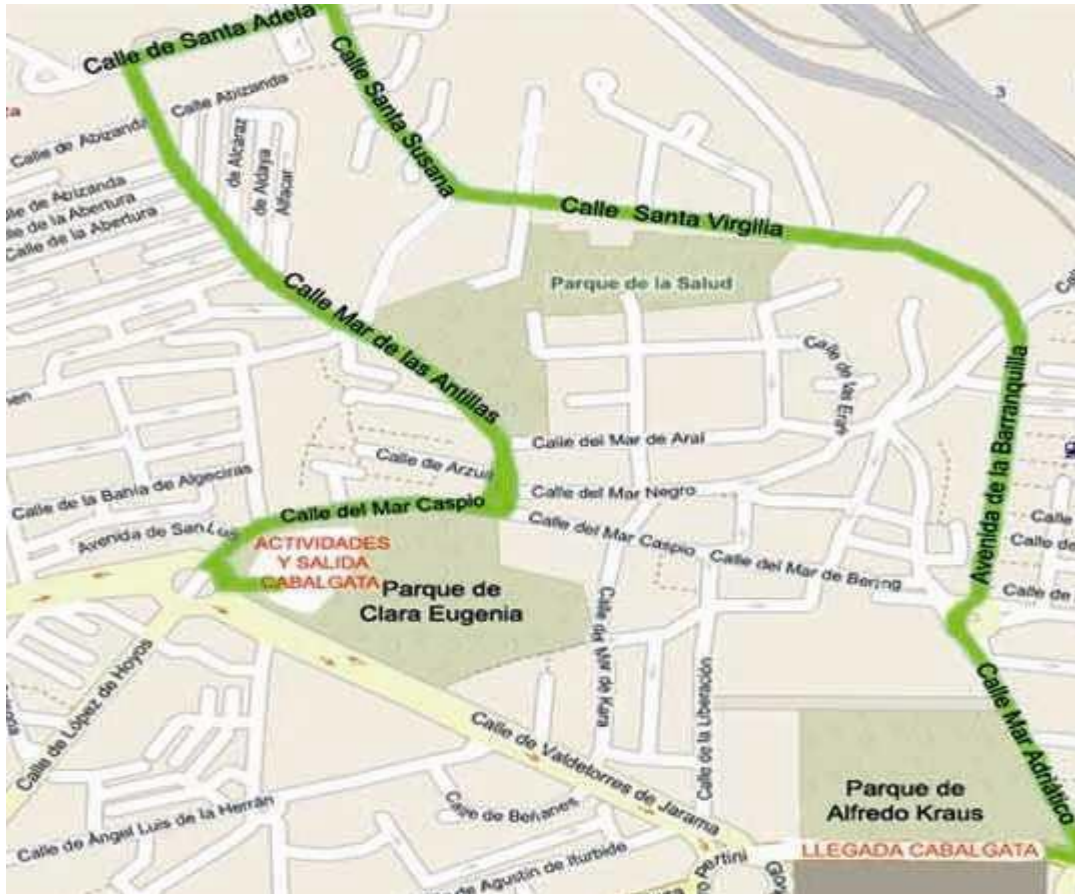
Calle de Santa Adela
Calle Santa Susana
Calle Abizanda
Calle de Abizanda
Calle de Abizanda
Calle de la Abertura
Calle de la Abertura
de Alcaraz
de Aldaya
Alfacar
Calle Santa Virgilia
Parque de la Salud
Calle Mar de las Antillas
Calle de las Eras
Avenida de la Barranquilla
Calle del Mar de Aral
Calle de Arzua
Calle del Mar Negro
Calle de la Bahía de Algeciras
Calle del Mar Caspio
Avenida de San Luis
ACTIVIDADES Y SALIDA CABALGATA
Parque de Clara Eugenia
Calle del Mar Caspio
Calle del Mar de Bering
Calle
Calle de
Calle de
Calle del Mar de Kara
Calle de la Liberación
Calle Mar Adriático
Calle de López de Hoyos
Calle de Valdetorres de Jarama
Parque de Alfredo Kraus
Calle de Benanes
Calle de Ángel Luis de la Herrán
LLEGADA CABALGATA
de Agustín de Iturbide
Pertini
3